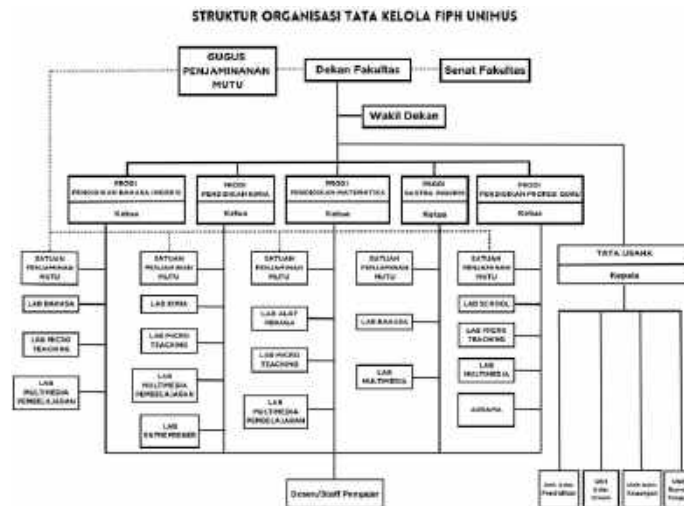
STRUKTUR ORGANISASI TATA KELOLA FIPH UNIMUS

GUGUS PENJAMINANAN MUTU

Dekan Fakultas

Senat Fakultas

Wakil Dekan

PRODI PENDIDIKAN BAHASA INGGRIS
Ketua

PRODI PENDIDIKAN KIMIA
Ketua

PRODI PENDIDIKAN MATEMATIKA
Ketua

PRODI SASTRA INGGRIS
Ketua

PRODI PENDIDIKAN PROFESI GURU
Ketua

SATUAN PENJAMINAN MUTU

LAB BAHASA

LAB MICRO TEACHING

LAB MULTIMEDIA PEMBELAJARAN

SATUAN PENJAMINAN MUTU

LAB KIMIA

LAB MICRO TEACHING

LAB MULTIMEDIA PEMBELAJARAN

LAB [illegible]

SATUAN PENJAMINAN MUTU

LAB ALAT PERAGA

LAB MICRO TEACHING

LAB MULTIMEDIA PEMBELAJARAN

SATUAN PENJAMINAN MUTU

LAB BAHASA

LAB MULTIMEDIA

SATUAN PENJAMINAN MUTU

LAB SCHOOL

LAB MICRO TEACHING

LAB MULTIMEDIA

ASRAMA

TATA USAHA
Kepala

Dosen/Staff Pengajar

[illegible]

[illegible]

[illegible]

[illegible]